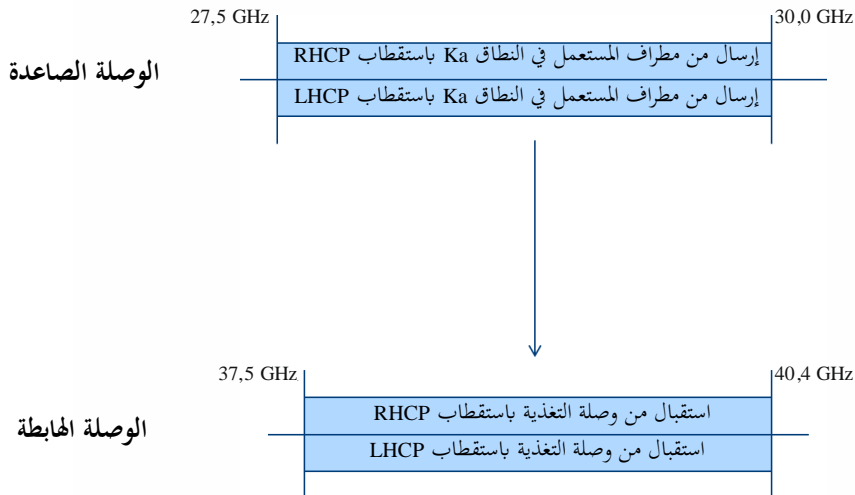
27,5 GHz

30,0 GHz

الوصلة الصاعدة

إرسال من مطراف المستعمل في النطاق Ka باستقطاب RHCP

إرسال من مطراف المستعمل في النطاق Ka باستقطاب LHCP

37,5 GHz

40,4 GHz

الوصلة الهابطة

استقبال من وصلة التغذية باستقطاب RHCP

استقبال من وصلة التغذية باستقطاب LHCP